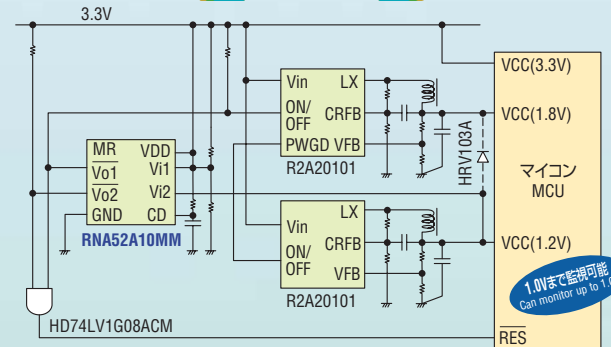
3.3V

VCC(3.3V)

Vin LX
ON/ OFF CRFB
PWGD VFB
R2A20101

VCC(1.8V)

HRV103A

マイコン
MCU

MR VDD
$\overline{\text{Vo1}}$ Vi1
$\overline{\text{Vo2}}$ Vi2
GND CD
RNA52A10MM

Vin LX
ON/ OFF CRFB
VFB
R2A20101

VCC(1.2V)

1.0Vまで監視可能
Can monitor up to 1.0

HD74LV1G08ACM

$\overline{\text{RES}}$